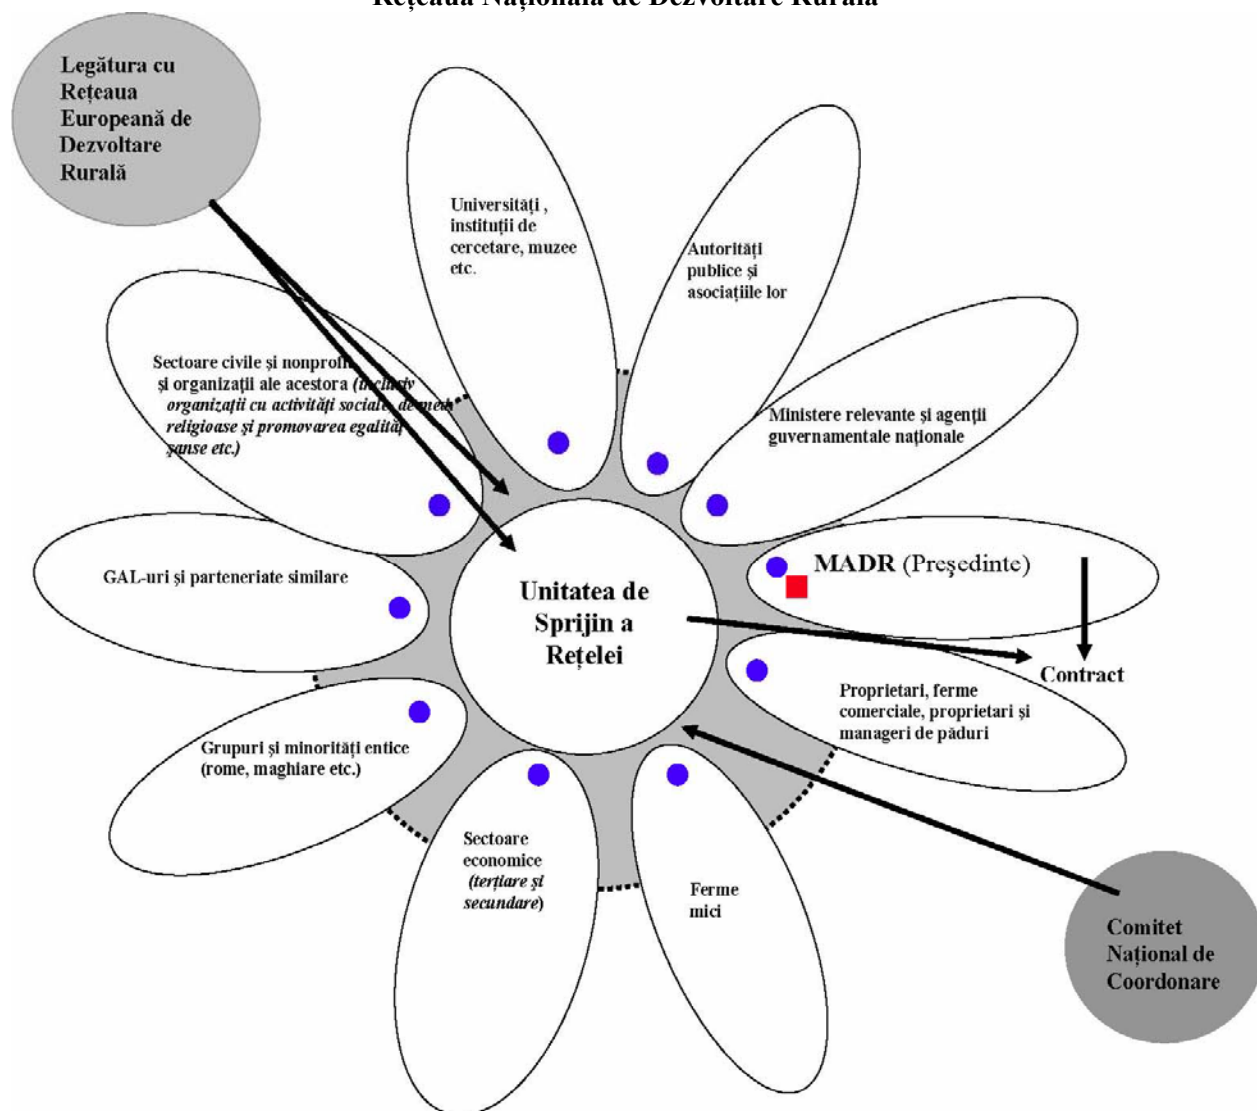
Rețeaua Națională de Dezvoltare Rurală

Legătura cu Rețeaua Europeană de Dezvoltare Rurală

Universități , instituții de cercetare, muzee etc.

Autorități publice și asociațiile lor

Sectoare civile și nonprofi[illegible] și organizații ale acestora (inclusiv organizații cu activități sociale, de me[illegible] religioase și promovarea egalită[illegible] șanse etc.)

Ministere relevante și agenții guvernamentale naționale

GAL-uri și parteneriate similare

Unitatea de Sprijin a Rețelei

MADR (Președinte)

Contract

Proprietari, ferme comerciale, proprietari și manageri de păduri

Grupuri și minorități entice (rome, maghiare etc.)

Sectoare economice (terțiare și secundare)

Ferme mici

Comitet Național de Coordonare